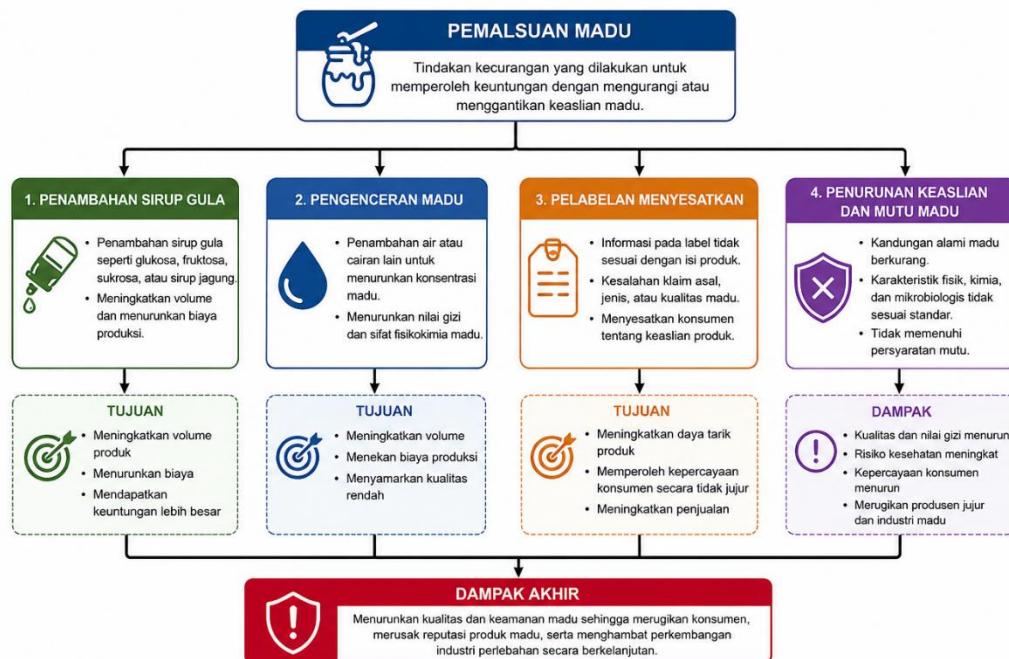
PEMALSUAN MADU

Tindakan kecurangan yang dilakukan untuk memperoleh keuntungan dengan mengurangi atau menggantikan keaslian madu.

1. PENAMBAHAN SIRUP GULA

• Penambahan sirup gula seperti glukosa, fruktosa, sukrosa, atau sirup jagung.
• Meningkatkan volume dan menurunkan biaya produksi.

TUJUAN

• Meningkatkan volume produk
• Menurunkan biaya
• Mendapatkan keuntungan lebih besar

2. PENGENCERAN MADU

• Penambahan air atau cairan lain untuk menurunkan konsentrasi madu.
• Menurunkan nilai gizi dan sifat fisikokimia madu.

TUJUAN

• Meningkatkan volume
• Menekan biaya produksi
• Menyamarkan kualitas rendah

3. PELABELAN MENYESATKAN

• Informasi pada label tidak sesuai dengan isi produk.
• Kesalahan klaim asal, jenis, atau kualitas madu.
• Menyesatkan konsumen tentang keaslian produk.

TUJUAN

• Meningkatkan daya tarik produk
• Memperoleh kepercayaan konsumen secara tidak jujur
• Meningkatkan penjualan

4. PENURUNAN KEASLIAN DAN MUTU MADU

• Kandungan alami madu berkurang.
• Karakteristik fisik, kimia, dan mikrobiologis tidak sesuai standar.
• Tidak memenuhi persyaratan mutu.

DAMPAK

• Kualitas dan nilai gizi menurun
• Risiko kesehatan meningkat
• Kepercayaan konsumen menurun
• Merugikan produsen jujur dan industri madu

DAMPAK AKHIR

Menurunkan kualitas dan keamanan madu sehingga merugikan konsumen, merusak reputasi produk madu, serta menghambat perkembangan industri perlebahan secara berkelanjutan.